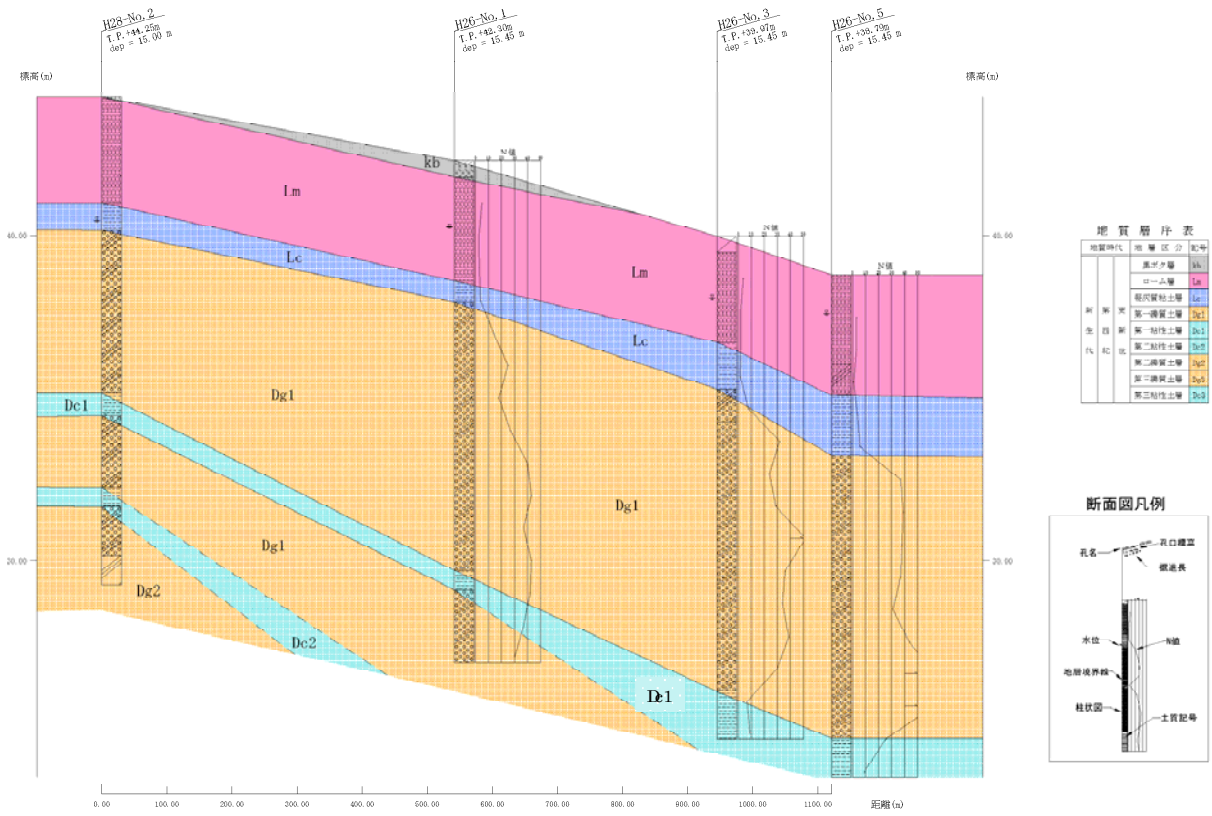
H28-No.2
T.P.+44.25m
dep = 15.00 m

H26-No.1
T.P.+42.30m
dep = 15.45 m

H26-No.3
T.P.+39.07m
dep = 15.45 m

H26-No.5
T.P.+38.79m
dep = 15.45 m

標高(m)

標高(m)

40.00

40.00

20.00

20.00

kb

Lm

Lm

Lc

Lc

Dg1

Dg1

Dg1

Dc1

Dc1

Dg2

Dc2

N値

N値

N値

地質層序表

| 地質時代 | | | 地層区分 | 記号 |
|---|---|---|---|---|
| 新生代 | 第四紀 | 更新世 | 黒ボク層 | kb |
| | | | ローム層 | Lm |
| | | | 凝灰質粘土層 | Lc |
| | | | 第一礫質土層 | Dg1 |
| | | | 第一粘性土層 | Dc1 |
| | | | 第二粘性土層 | Dc2 |
| | | | 第二礫質土層 | Dg2 |
| | | | 第二礫質土層 | Dg3 |
| | | | 第三粘性土層 | Dc3 |

断面図凡例

孔名
孔口標高
掘進長
水位
N値
地層境界線
柱状図
土質記号

0.00
100.00
200.00
300.00
400.00
500.00
600.00
700.00
800.00
900.00
1000.00
1100.00

距離(m)